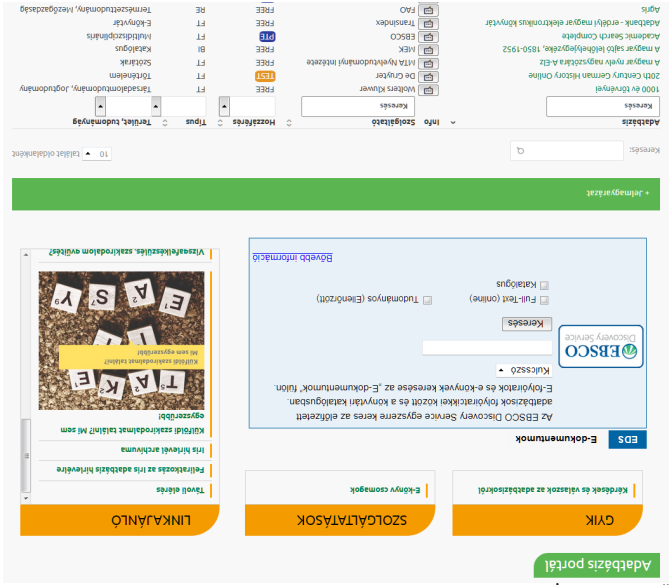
Adatbázis portál

GYIK
Kérdések és válaszok az adatbázisokról

SZOLGÁLTATÁSOK
E-könyv csomagok

LINKAJÁNLÓ
Távoli elérés
Feliratkozás az Iris adatbázis hírlevére
Iris hírlevél archívuma
Külföldi szakirodalmat találni? Mi sem egyszerűbb!
Külföldi szakirodalmat találni? Mi sem egyszerűbb!
Visszafelé keresés. szakirodalom gyűjtése?

EDS E-dokumentumok
Az EBSCO Discovery Service egyszerre keres az előfizetett adatbázisok folyóiratcikkei között és a könyvtári katalógusban. E-folyóiratok és e-könyvek keresése az „E-dokumentumok" fülön.
EBSCO Discovery Service
Kulcsszó
Keresés
Full-Text (online) Tudományos (Ellenőrzött)
Katalógus
Bővebb információ

+ Jelmagyarázat

Keresés:
10 találat oldalanként

| Adatbázis | Info | Szolgáltató | Hozzáférés | Típus | Terület, tudomány |
|---|---|---|---|---|---|
| Keresés | | Keresés | | | |
| 1000 év törvényei | | Wolters Kluwer | FREE | FT | Társadalomtudomány, Jogtudomány |
| 20th Century German History Online | | De Gruyter | TEST | FT | Történelem |
| A magyar nyelv nagyszótára A-Ez | | MTA Nyelvtudományi Intézete | FREE | FT | Szótárak |
| A magyar sajtó leíróbibliográfiája, 1850-1952 | | MEK | FREE | BI | Katalógus |
| Academic Search Complete | | EBSCO | PTE | FT | Multidiszciplináris |
| Adatbank - erdélyi magyar elektronikus könyvtár | | Transindex | FREE | FT | E-könyvtár |
| Agris | | FAO | FREE | RE | Természettudomány, Mezőgazdaság |